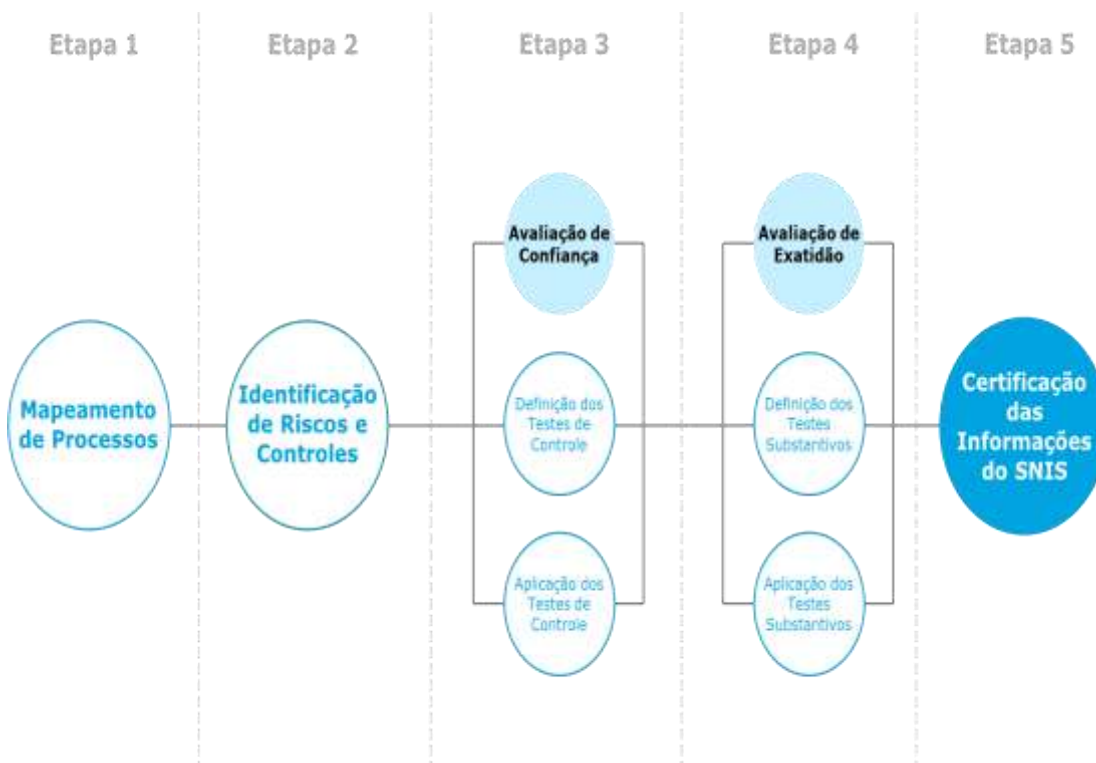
Etapa 1

Etapa 2

Etapa 3

Etapa 4

Etapa 5

Mapeamento de Processos

Identificação de Riscos e Controles

Avaliação de Confiança

Definição dos Testes de Controle

Aplicação dos Testes de Controle

Avaliação de Exatidão

Definição dos Testes Substantivos

Aplicação dos Testes Substantivos

Certificação das Informações do SNIS